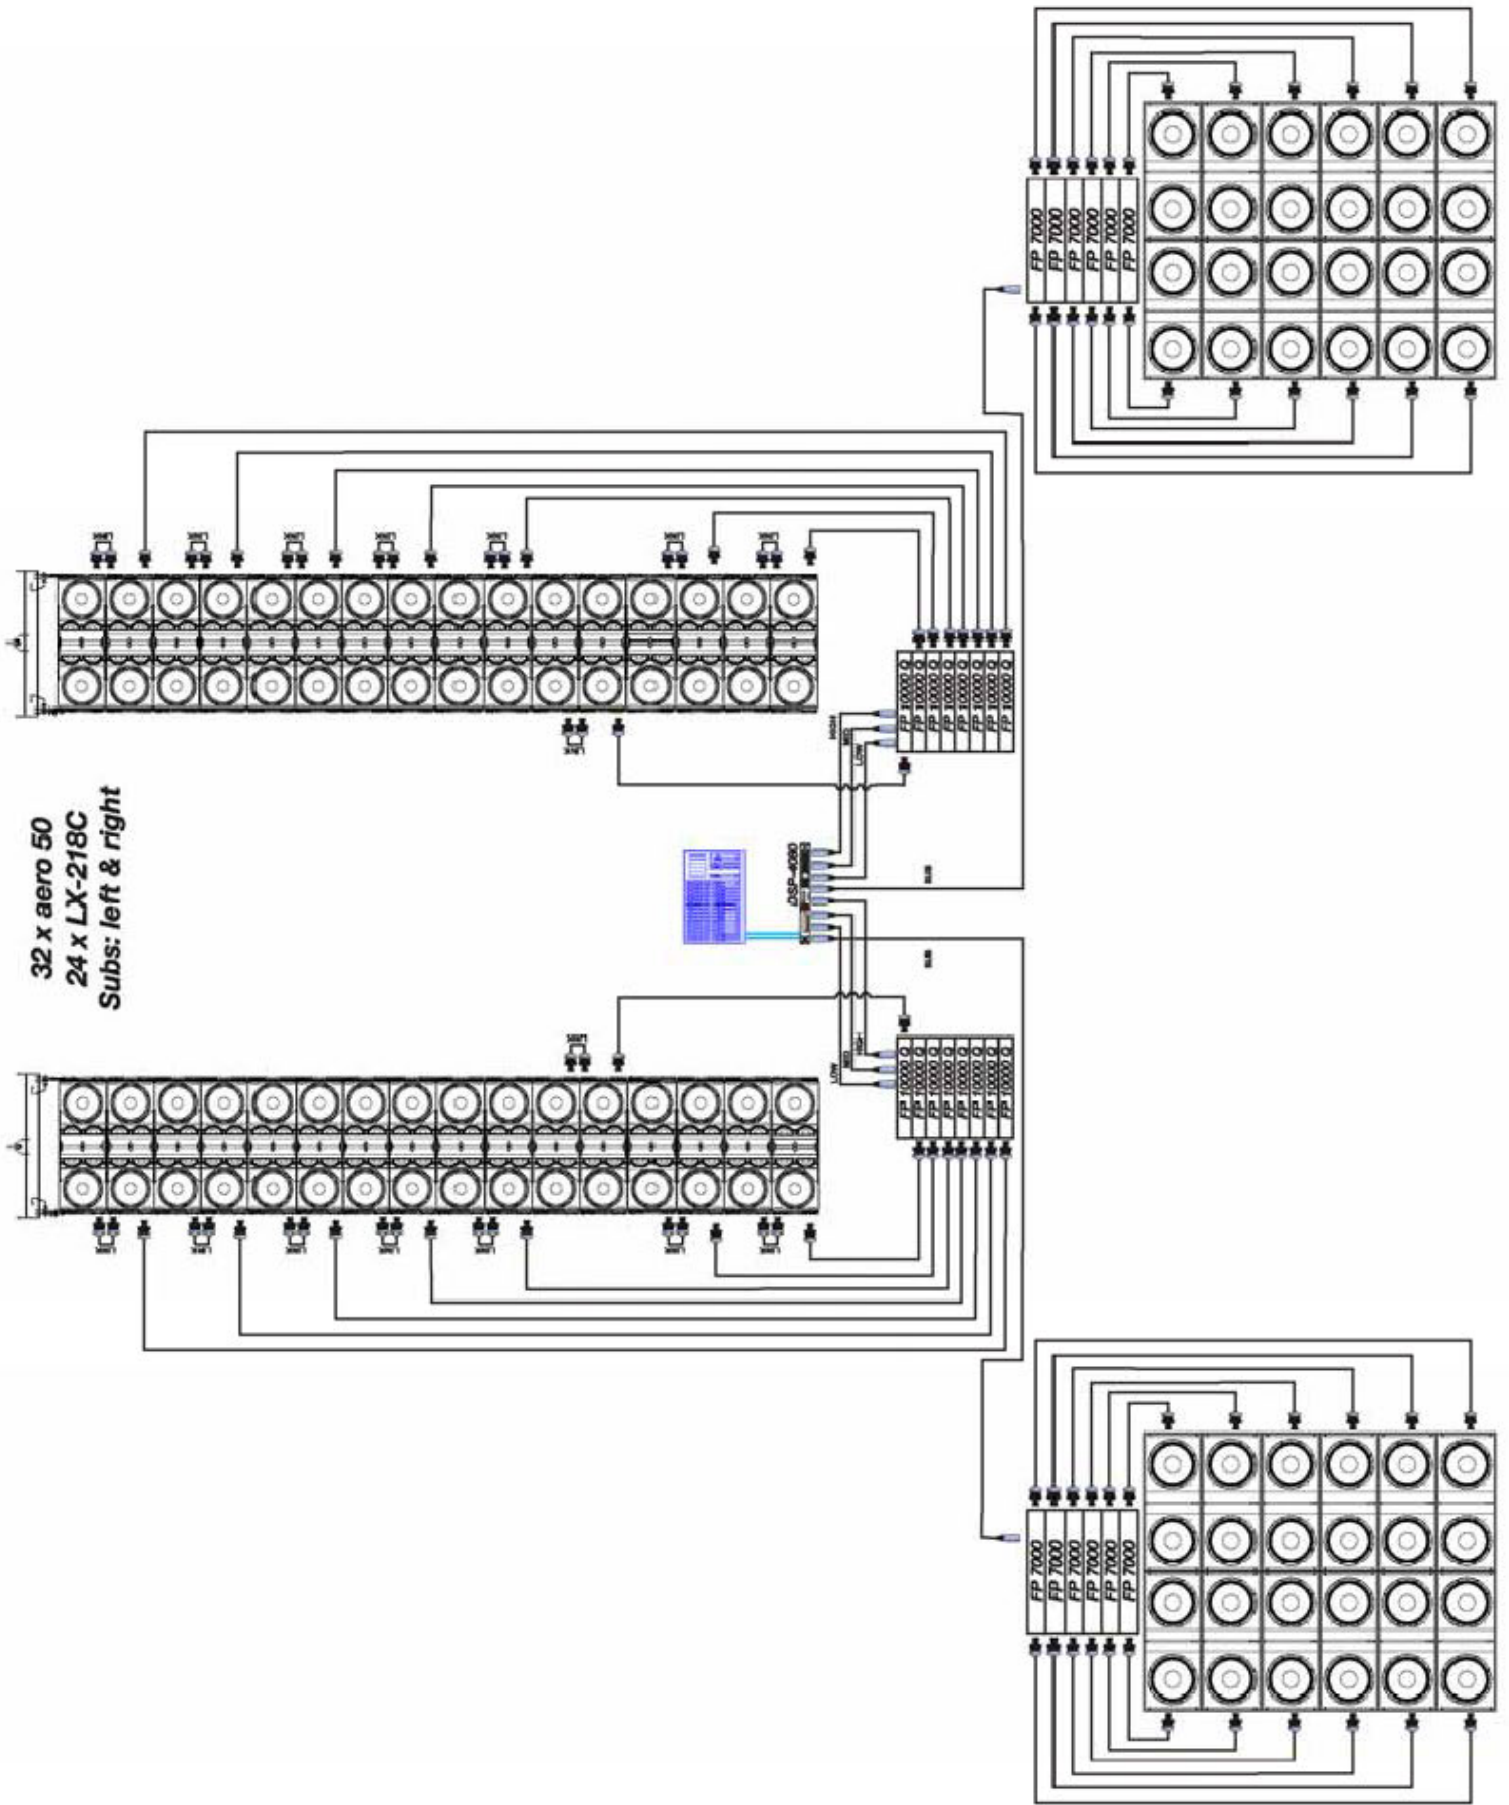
32 x aero 50
24 x LX-218C
Subs: left & right

FP 7000
FP 7000
FP 7000
FP 7000
FP 7000
FP 7000

FP 10000 Q
FP 10000 Q
FP 10000 Q
FP 10000 Q
FP 10000 Q
FP 10000 Q
FP 10000 Q
FP 10000 Q

HIGH
MID
LOW

DSP-4080

SUB
SUB

FP 10000 Q
FP 10000 Q
FP 10000 Q
FP 10000 Q
FP 10000 Q
FP 10000 Q
FP 10000 Q
FP 10000 Q

LOW
MID
HIGH

FP 7000
FP 7000
FP 7000
FP 7000
FP 7000
FP 7000